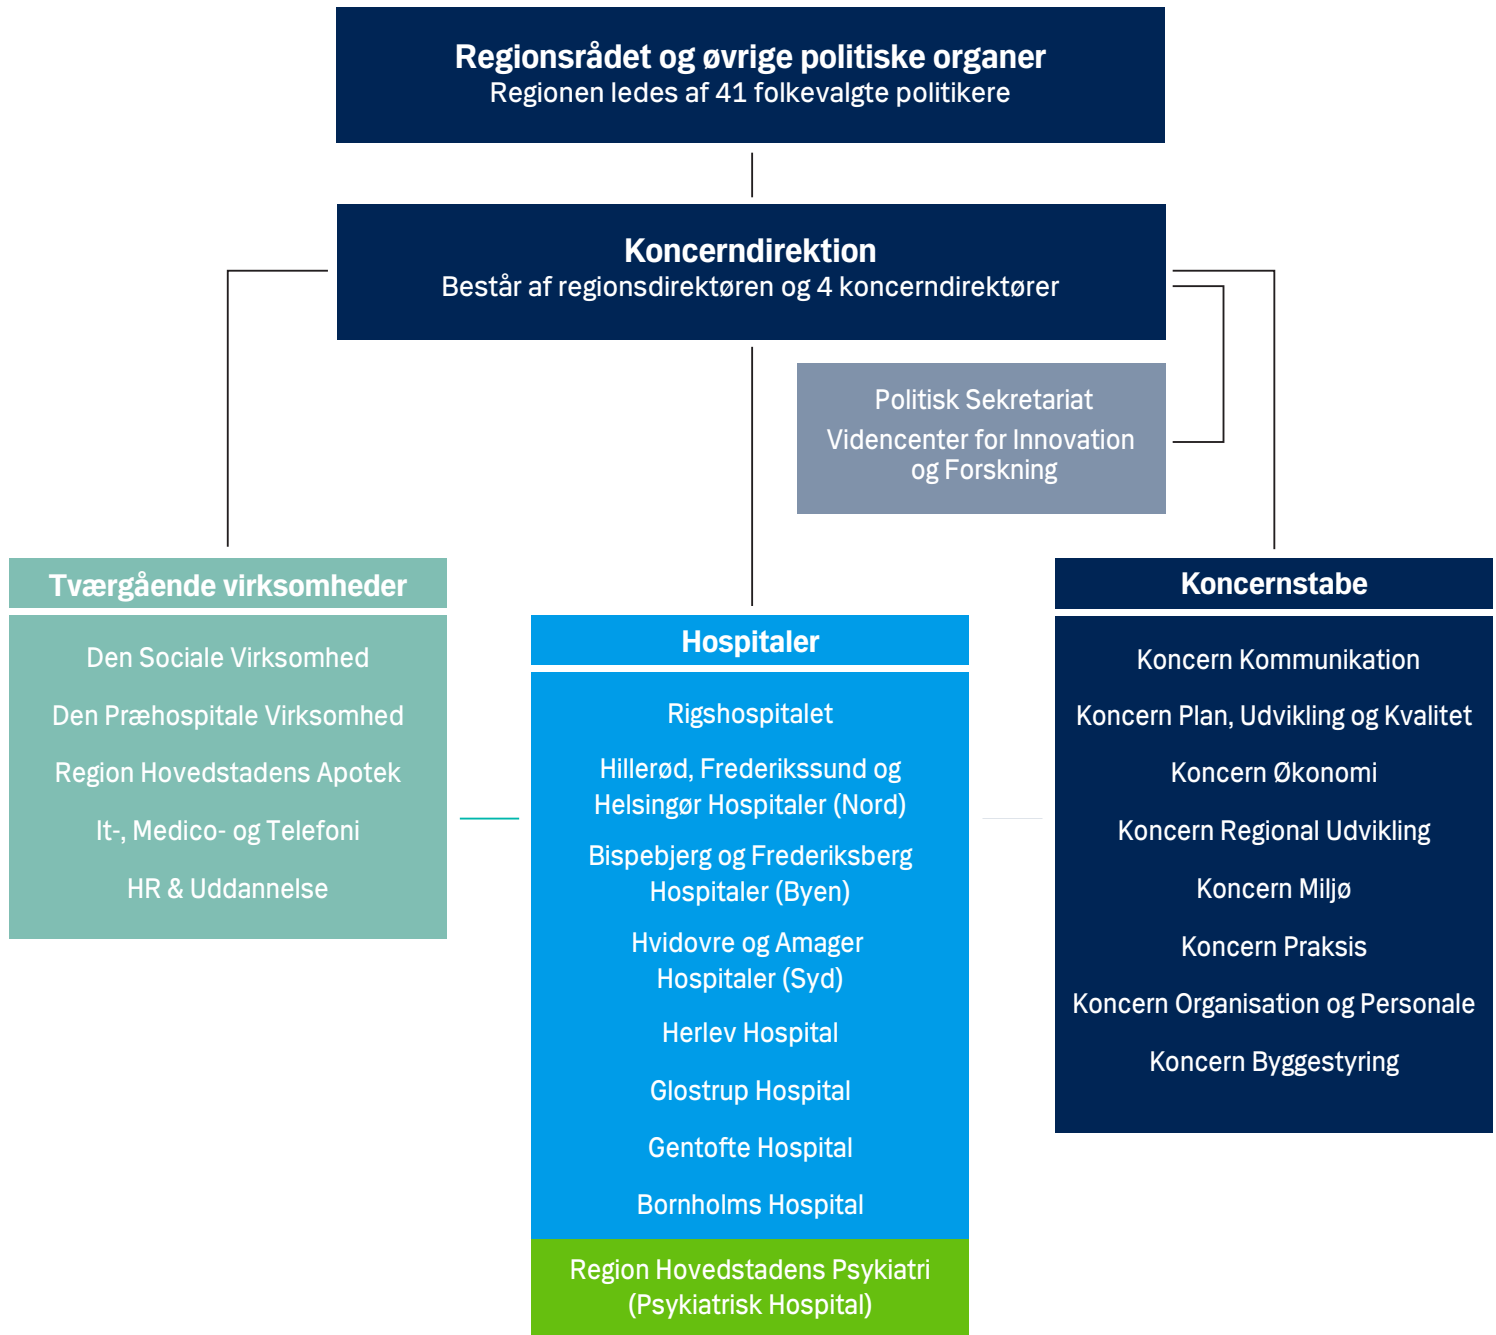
**Regionsrådet og øvrige politiske organer**
Regionen ledes af 41 folkevalgte politikere

**Koncerndirektion**
Består af regionsdirektøren og 4 koncerndirektører

Politisk Sekretariat
Videncenter for Innovation og Forskning

**Tværgående virksomheder**

Den Sociale Virksomhed

Den Præhospitale Virksomhed

Region Hovedstadens Apotek

It-, Medico- og Telefoni

HR & Uddannelse

**Hospitaler**

Rigshospitalet

Hillerød, Frederikssund og Helsingør Hospitaler (Nord)

Bispebjerg og Frederiksberg Hospitaler (Byen)

Hvidovre og Amager Hospitaler (Syd)

Herlev Hospital

Glostrup Hospital

Gentofte Hospital

Bornholms Hospital

Region Hovedstadens Psykiatri (Psykiatrisk Hospital)

**Koncernstabe**

Koncern Kommunikation

Koncern Plan, Udvikling og Kvalitet

Koncern Økonomi

Koncern Regional Udvikling

Koncern Miljø

Koncern Praksis

Koncern Organisation og Personale

Koncern Byggestyring